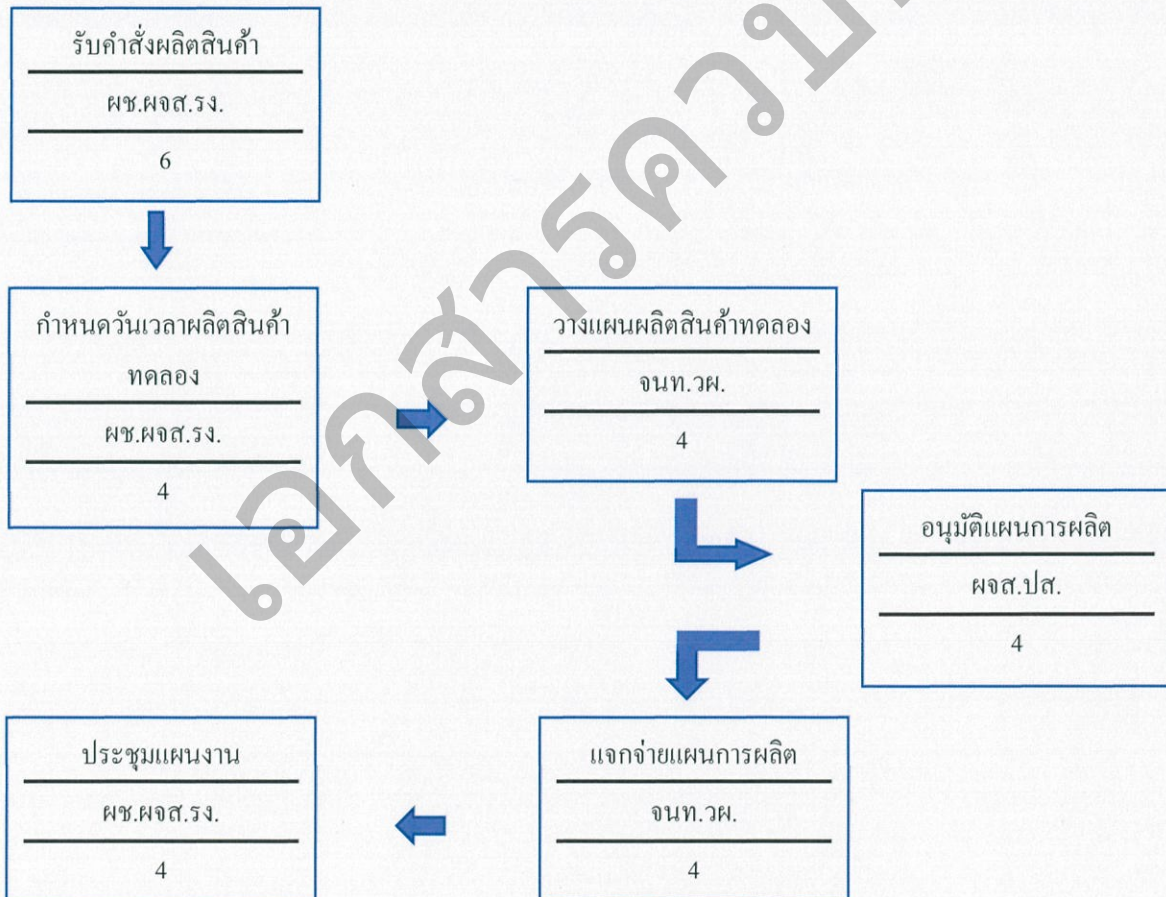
รับคำสั่งผลิตสินค้า
ผช.ผจส.รง.
6

กำหนดวันเวลาผลิตสินค้าทดลอง
ผช.ผจส.รง.
4

วางแผนผลิตสินค้าทดลอง
จนท.วผ.
4

อนุมัติแผนการผลิต
ผจส.ปส.
4

แจกจ่ายแผนการผลิต
จนท.วผ.
4

ประชุมแผนงาน
ผช.ผจส.รง.
4

เอกสารควบ